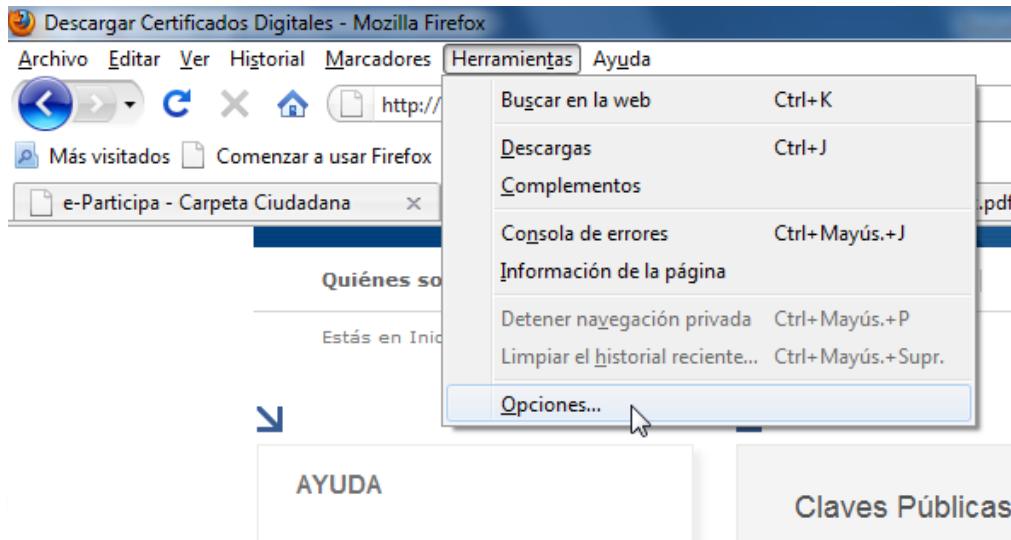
Descargar Certificados Digitales - Mozilla Firefox

Archivo Editar Ver Historial Marcadores Herramientas Ayuda

http://

Más visitados Comenzar a usar Firefox

e-Participa - Carpeta Ciudadana ×

.pdf

Buscar en la web Ctrl+K

Descargas Ctrl+J

Complementos

Consola de errores Ctrl+Mayús.+J

Información de la página

Detener navegación privada Ctrl+Mayús.+P

Limpiar el historial reciente... Ctrl+Mayús.+Supr.

Opciones...

Quiénes so

Estás en Inic

AYUDA

Claves Públicas